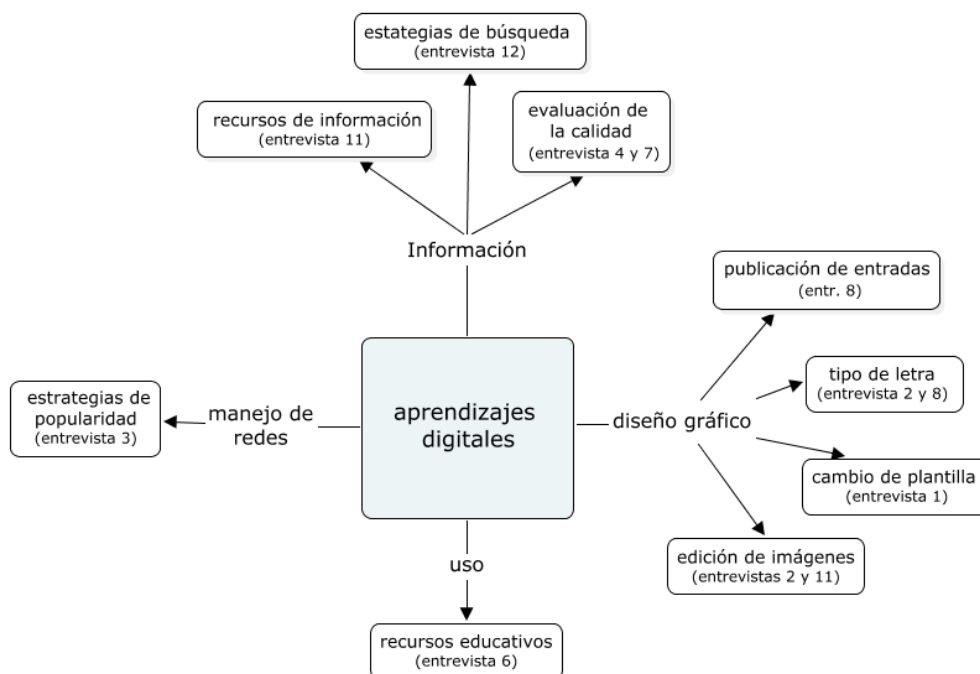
estategias de búsqueda
(entrevista 12)

recursos de información
(entrevista 11)

evaluación de la calidad
(entrevista 4 y 7)

Información

publicación de entradas
(entr. 8)

estrategias de popularidad
(entrevista 3)

manejo de redes

aprendizajes digitales

diseño gráfico

tipo de letra
(entrevista 2 y 8)

cambio de plantilla
(entrevista 1)

edición de imágenes
(entrevistas 2 y 11)

uso

recursos educativos
(entrevista 6)